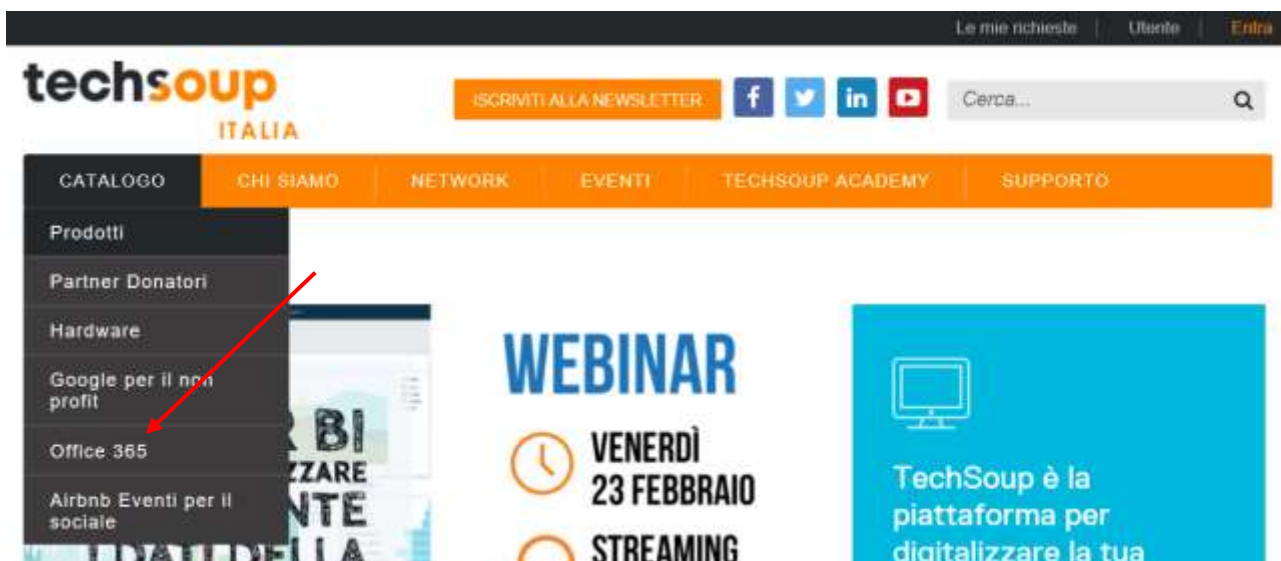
Le mie richieste | Utente | Entra

techsoup ITALIA

ISCRIVITI ALLA NEWSLETTER

Cerca...

CATALOGO | CHI SIAMO | NETWORK | EVENTI | TECHSOUP ACADEMY | SUPPORTO

Prodotti
Partner Donatori
Hardware
Google per il non profit
Office 365
Airbnb Eventi per il sociale

R BI
ZZARE
NTE
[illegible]

WEBINAR

VENERDÌ
23 FEBBRAIO

STREAMING

TechSoup è la piattaforma per digitalizzare la tua